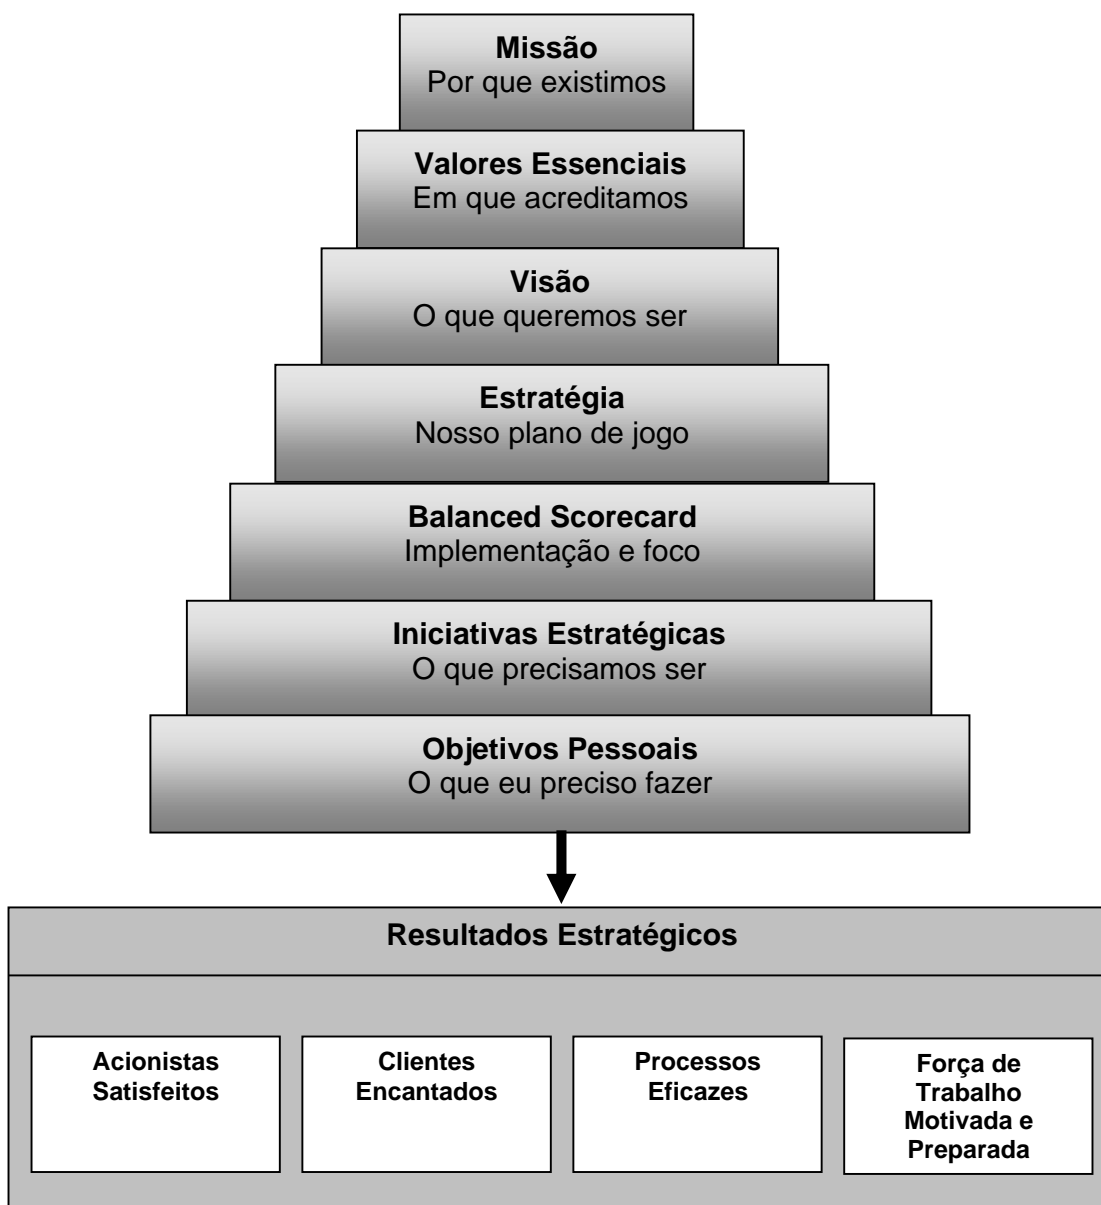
**Missão**
Por que existimos

**Valores Essenciais**
Em que acreditamos

**Visão**
O que queremos ser

**Estratégia**
Nosso plano de jogo

**Balanced Scorecard**
Implementação e foco

**Iniciativas Estratégicas**
O que precisamos ser

**Objetivos Pessoais**
O que eu preciso fazer

**Resultados Estratégicos**

**Acionistas Satisfeitos**

**Clientes Encantados**

**Processos Eficazes**

**Força de Trabalho Motivada e Preparada**